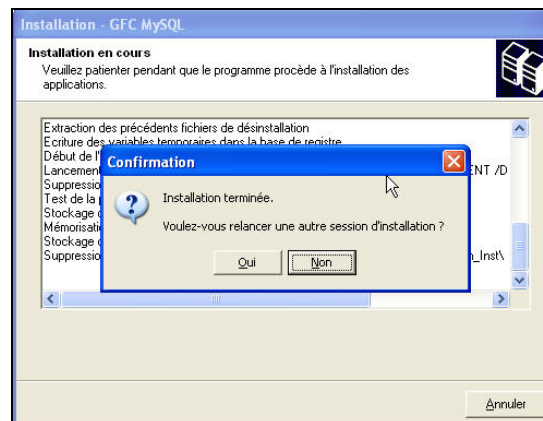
Installation - GFC MySQL

Installation en cours
Veuillez patienter pendant que le programme procède à l'installation des applications.

Extraction des précédents fichiers de désinstallation
Ecriture des variables temporaires dans la base de registre
Début de l'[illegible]
Lancement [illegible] ENT /D
Suppressio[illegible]
Test de la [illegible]
Stockage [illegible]
Mémorisati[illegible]
Stockage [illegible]
Suppression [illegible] n_Inst\

Confirmation

Installation terminée.

Voulez-vous relancer une autre session d'installation ?

Oui
Non

Annuler